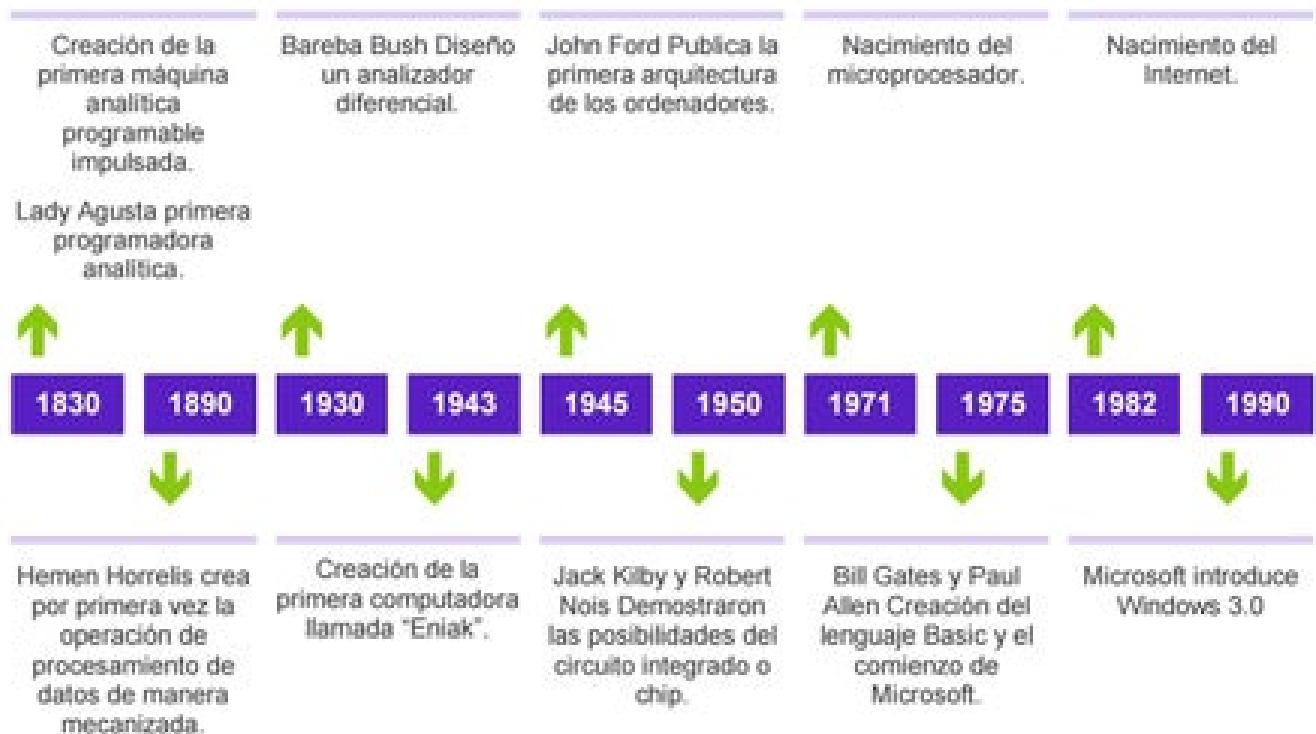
Creación de la primera máquina analítica programable impulsada.

Lady Agusta primera programadora analítica.

Bareba Bush Diseño un analizador diferencial.

John Ford Publica la primera arquitectura de los ordenadores.

Nacimiento del microprocesador.

Nacimiento del Internet.

1830

1890

1930

1943

1945

1950

1971

1975

1982

1990

Hemen Horrelis crea por primera vez la operación de procesamiento de datos de manera mecanizada.

Creación de la primera computadora llamada "Eniak".

Jack Kilby y Robert Nois Demostraron las posibilidades del circuito integrado o chip.

Bill Gates y Paul Allen Creación del lenguaje Basic y el comienzo de Microsoft.

Microsoft introduce Windows 3.0